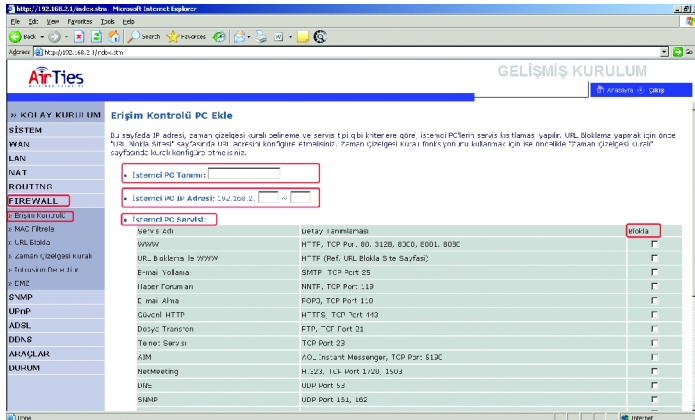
http://192.168.2.1/index.stm - Microsoft Internet Explorer

File Edit View Favorites Tools Help

Back Search Favorites

Address http://192.168.2.1/index.stm Go Links

AirTies

GELİŞMİŞ KURULUM

Anasayfa Çıkış

» KOLAY KURULUM
SİSTEM
WAN
LAN
NAT
ROUTING
FIREWALL
» Erişim Kontrolü
» MAC Filtrele
» URL Blokla
» Zaman Çizelgesi Kuralı
» Tehlikeli Olaylar
» DMZ
SNMP
UPnP
ADSL
DDNS
ARAÇLAR
DURUM

Erişim Kontrolü PC Ekle

Bu sayfada IP adresi, zaman çizelgesi kuralı belirleme ve servis tipi gibi kriterlere göre, istemci PC'lerin servis kısıtlaması yapılır. URL Bloklama yapmak için önce "URL Blokla Sitesi" sayfasında URL adresini konfigüre etmelisiniz. Zaman çizelgesi kuralı fonksiyonunu kullanmak için ise öncelikle "Zaman çizelgesi kuralı" sayfasında kuralı konfigüre etmelisiniz.

» İstemci PC Tanımı:

» İstemci PC IP Adresi: 192.168.2. ~

» İstemci PC Servisi:

| Servis Adı | Detay Tanımlaması | Blokla |
|---|---|---|
| WWW | HTTP, TCP Port 80, 3128, 8000, 8001, 8080 | |
| URL Bloklama ile WWW | HTTP (Ref. URL Blokla Site Sayfası) | |
| E-mail Yollama | SMTP, TCP Port 25 | |
| Haber Forumları | NNTP, TCP Port 119 | |
| E-mail Alma | POP3, TCP Port 110 | |
| Güvenli HTTP | HTTPS, TCP Port 443 | |
| Dosya Transferi | FTP, TCP Port 21 | |
| Telnet Servisi | TCP Port 23 | |
| AIM | AOL Instant Messenger, TCP Port 5190 | |
| NetMeeting | H.323, TCP Port 1720, 1503 | |
| DNS | UDP Port 53 | |
| SNMP | UDP Port 161, 162 | |

Done Internet